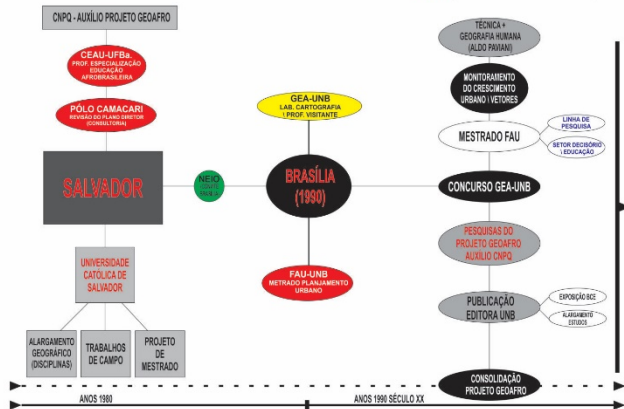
CNPQ - AUXÍLIO PROJETO GEOAFRO

CEAU-UFBa.
PROF. ESPECIALIZAÇÃO EDUCAÇÃO AFROBRASILEIRA

PÓLO CAMACARI
REVISÃO DO PLANO DIRETOR (CONSULTORIA)

SALVADOR

NEJO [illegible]

UNIVERSIDADE CATÓLICA DE SALVADOR

ALARGAMENTO GEOGRÁFICO (DISCIPLINAS)

TRABALHOS DE CAMPO

PROJETO DE MESTRADO

GEA-UNB
LAB. CARTOGRAFIA / PROF. VISITANTE

BRASÍLIA (1990)

FAU-UNB
METRADO PLANJAMENTO URBANO

TÉCNICA + GEOGRAFIA HUMANA (ALDO PAVIANI)

MONITORAMENTO DO CRESCIMENTO URBANO / VETORES

MESTRADO FAU

LINHA DE PESQUISA

SETOR DECISÓRIO / EDUCAÇÃO

CONCURSO GEA-UNB

PESQUISAS DO PROJETO GEOAFRO AUXÍLIO CNPQ

PUBLICAÇÃO EDITORA UNB

EXPOSIÇÃO BCE

ALARGAMENTO ESTUDOS

CONSOLIDAÇÃO PROJETO GEOAFRO

ANOS 1980

ANOS 1990 SÉCULO XX